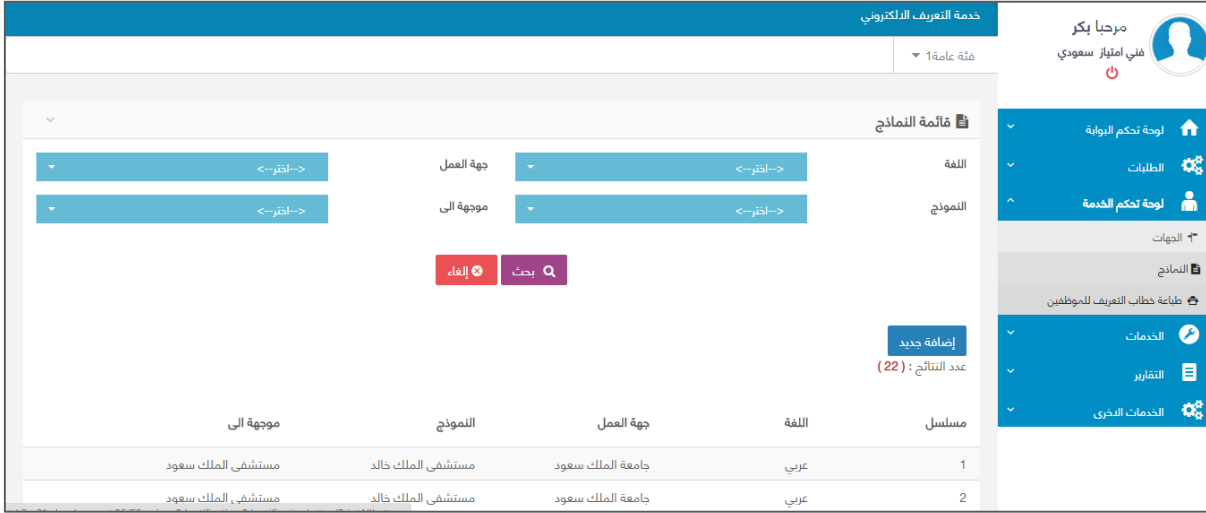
مرحبا بكر
فني امتياز سعودي

لوحة تحكم البوابة
الطلبات
لوحة تحكم الخدمة
الجهات
النماذج
طباعة خطاب التعريف للموظفين
الخدمات
التقارير
الخدمات الاخرى

خدمة التعريف الالكتروني

فئة عامة1

قائمة النماذج

اللغة
--اختر--
جهة العمل
--اختر--
النموذج
--اختر--
موجهة الى
--اختر--

بحث
إلغاء

إضافة جديد
عدد النتائج : ( 22 )

| مسلسل | اللغة | جهة العمل | النموذج | موجهة الى |
|---|---|---|---|---|
| 1 | عربي | جامعة الملك سعود | مستشفى الملك خالد | مستشفى الملك سعود |
| 2 | عربي | جامعة الملك سعود | مستشفى الملك خالد | مستشفى الملك سعود |